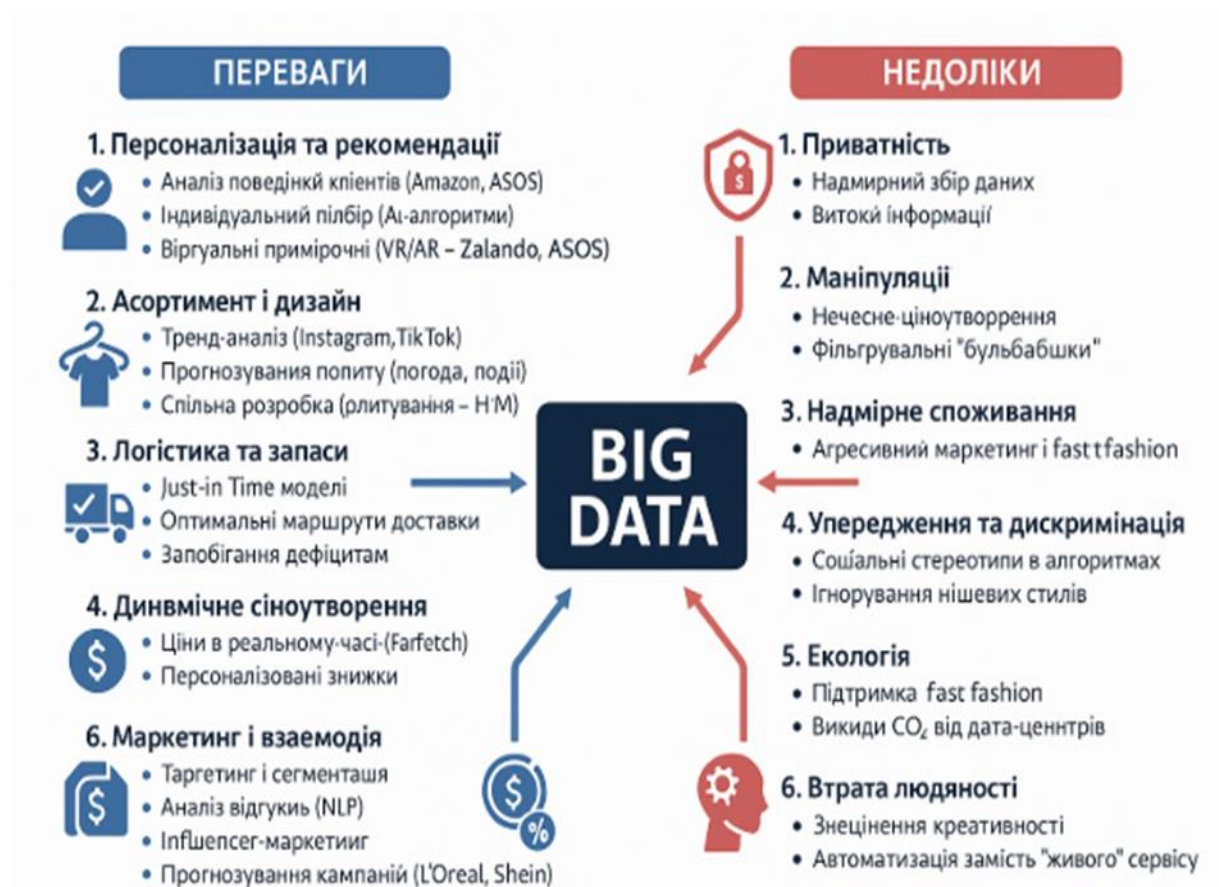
ПЕРЕВАГИ

1. Персоналізація та рекомендації
• Аналіз поведінкі клієнтів (Amazon, ASOS)
• Індивідуальний пілбір (Аі-алгоритми)
• Віргуальні примірочні (VR/AR – Zalando, ASOS)

2. Асортимент і дизайн
• Тренд-аналіз (Instagram,TikTok)
• Прогнозування попиту (погода, події)
• Спільна розробка (рлитування – H·M)

3. Логістика та запаси
• Just-in Time моделі
• Оптимальні маршрути доставки
• Запобігання дефіцитам

4. Динвмічне сіноутворення
• Ціни в реальному-часі-(Farfetch)
• Персоналізовані знижки

6. Маркетинг і взаемодія
• Таргетинг і сегментаціа
• Аналіз відгукиь (NLP)
• Inflпепсег-маркетииг
• Прогнозування кампаній (L'Oreal, Shein)

НЕДОЛІКИ

1. Приватність
• Надмирний збір даних
• Витокі інформації

2. Маніпуляції
• Нечесне-ціноутворрення
• Фільгрувальні "бульбабшки"

3. Надмірне споживання
• Агресивний маркетинг і fast tfashion

4. Упередження та дискримінація
• Соціальні стереотипи в алгоритмах
• Ігнорування нішевих стилів

5. Екологія
• Підтримка fast fashion
• Викиди $CO_2$ від дата-ценнтрів

6. Втрата людяності
• Знецінення креативності
• Автоматизація замість "живого" сервісу

BIG DATA